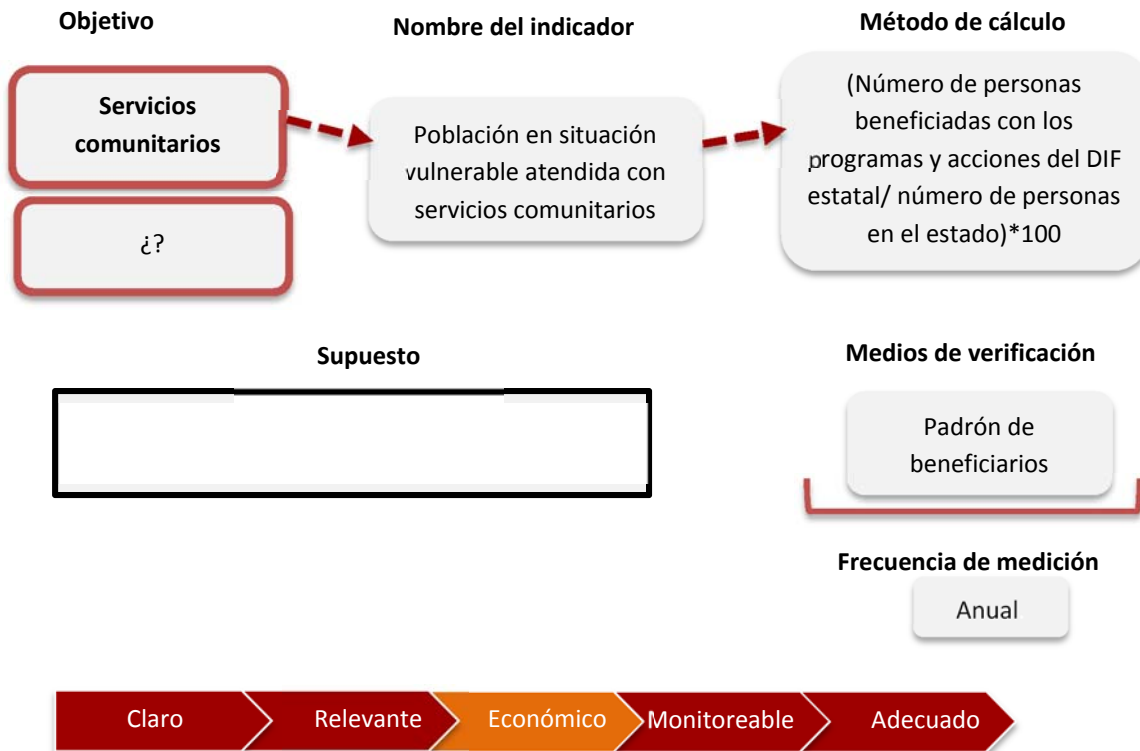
Objetivo

Nombre del indicador

Método de cálculo

Servicios comunitarios

¿?

Población en situación vulnerable atendida con servicios comunitarios

(Número de personas beneficiadas con los programas y acciones del DIF estatal/ número de personas en el estado)*100

Supuesto

Medios de verificación

Padrón de beneficiarios

Frecuencia de medición

Anual

Claro

Relevante

Económico

Monitoreable

Adecuado